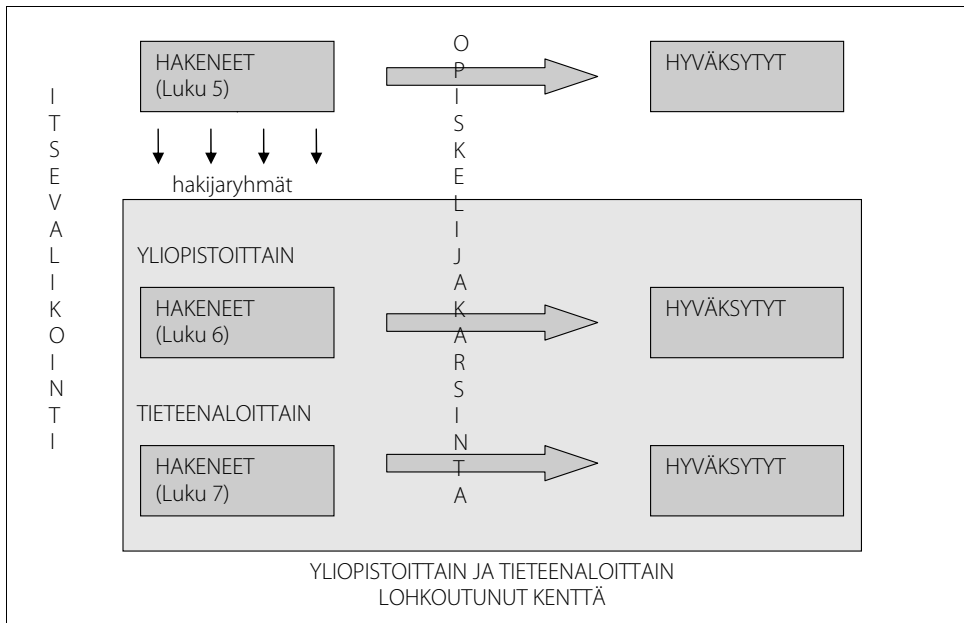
I
T
S
E
V
A
L
I
K
O
I
N
T
I

HAKENEET
(Luku 5)

O
P
I
S
K
E
L
I
J
A
K
A
R
S
I
N
T
A

HYVÄKSYTYT

hakijaryhmät

YLIOPISTOITTAIN

HAKENEET
(Luku 6)

HYVÄKSYTYT

TIETEENALOITTAIN

HAKENEET
(Luku 7)

HYVÄKSYTYT

YLIOPISTOITTAIN JA TIETEENALOITTAIN
LOHKOUTUNUT KENTTÄ